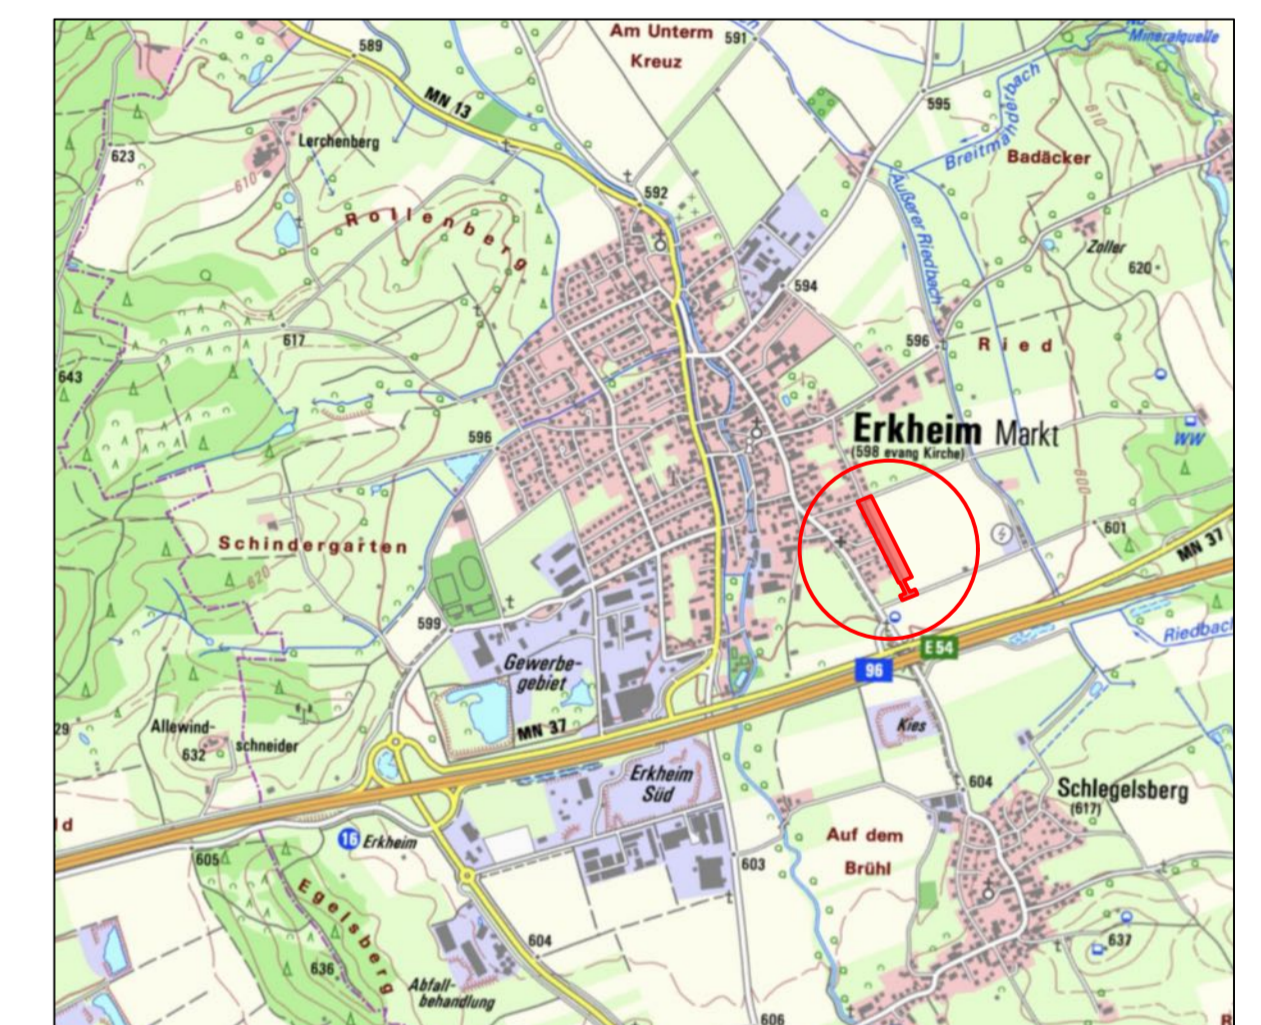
589
Am Unterm Kreuz
591
Mineralquelle
MN 13
595
Breitmahdbach
Badäcker
623
Lerchenberg
610
Rollenberg
592
Äußerer Riedbach
Zoller
620
594
617
596
Ried
643
596
Erkheim Markt
(598 evang Kirche)
WW
601
Schindergarten
MN 37
620
599
Gewerbegebiet
E54
96
Riedbach
MN 37
Kies
Allewindschneider
632
29
Erkheim Süd
604
Schlegelsberg
(617)
d
16 Erkheim
Auf dem Brühl
605
603
Egelsberg
604
637
636
Abfallbehandlung
606
R